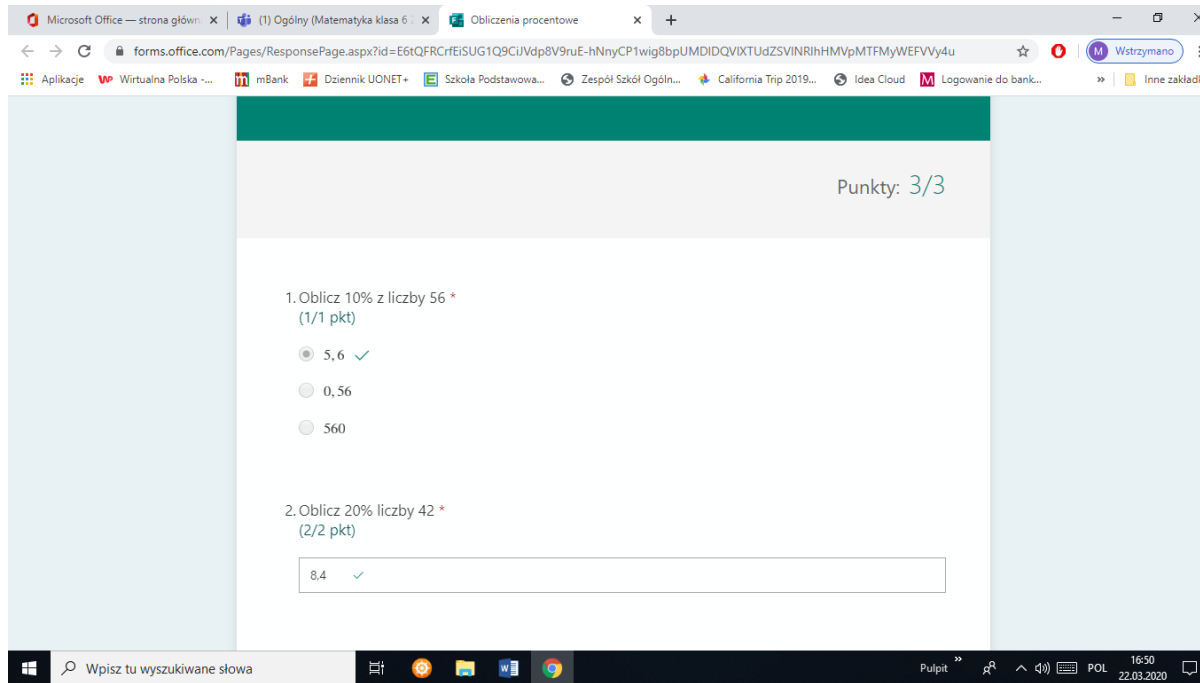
Microsoft Office — strona główn ×
(1) Ogólny (Matematyka klasa 6 ×
Obliczenia procentowe ×
+

forms.office.com/Pages/ResponsePage.aspx?id=E6tQFRCrfEiSUG1Q9CiJVdp8V9ruE-hNnyCP1wig8bpUMDlDQVlXTUdZSVlNRlhHMVpMTFMyWEFVVy4u
M Wstrzymano

Aplikacje
Wirtualna Polska -...
mBank
Dziennik UONET+
Szkoła Podstawowa...
Zespół Szkół Ogóln...
California Trip 2019...
Idea Cloud
Logowanie do bank...
»
Inne zakładk

Punkty: 3/3

1. Oblicz 10% z liczby 56 *
(1/1 pkt)

5, 6 ✓

0, 56

560

2. Oblicz 20% liczby 42 *
(2/2 pkt)

8,4 ✓

Wpisz tu wyszukiwane słowa
Pulpit »
POL
16:50
22.03.2020